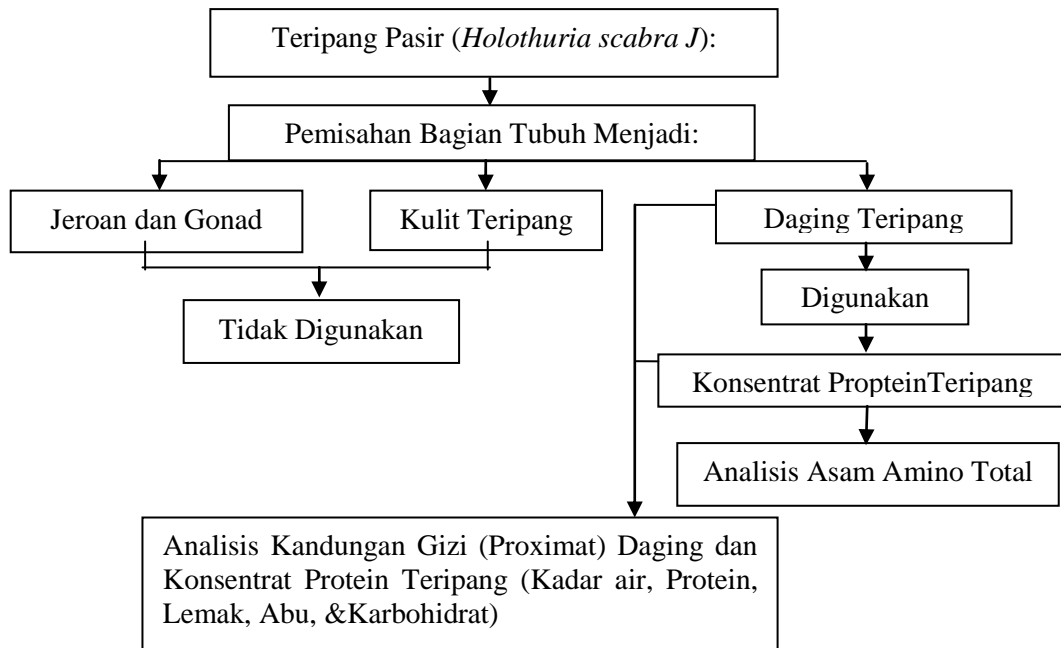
Teripang Pasir (*Holothuria scabra J*):

Pemisahan Bagian Tubuh Menjadi:

Jeroan dan Gonad

Kulit Teripang

Daging Teripang

Tidak Digunakan

Digunakan

Konsentrat PropteinTeripang

Analisis Asam Amino Total

Analisis Kandungan Gizi (Proximat) Daging dan Konsentrat Protein Teripang (Kadar air, Protein, Lemak, Abu, &Karbohidrat)